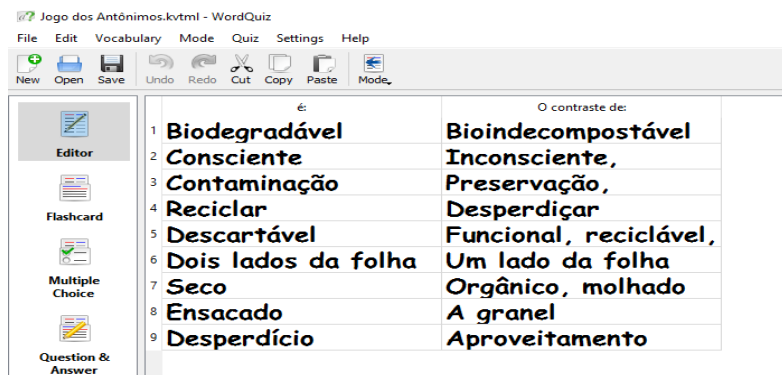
Jogo dos Antônimos.kvtml - WordQuiz

File Edit Vocabulary Mode Quiz Settings Help

New Open Save Undo Redo Cut Copy Paste Mode

Editor

Flashcard

Multiple Choice

Question & Answer

| | é: | O contraste de: |
|---|---|---|
| 1 | Biodegradável | Bioindecompostável |
| 2 | Consciente | Inconsciente, |
| 3 | Contaminação | Preservação, |
| 4 | Reciclar | Desperdiçar |
| 5 | Descartável | Funcional, reciclável, |
| 6 | Dois lados da folha | Um lado da folha |
| 7 | Seco | Orgânico, molhado |
| 8 | Ensacado | A granel |
| 9 | Desperdício | Aproveitamento |